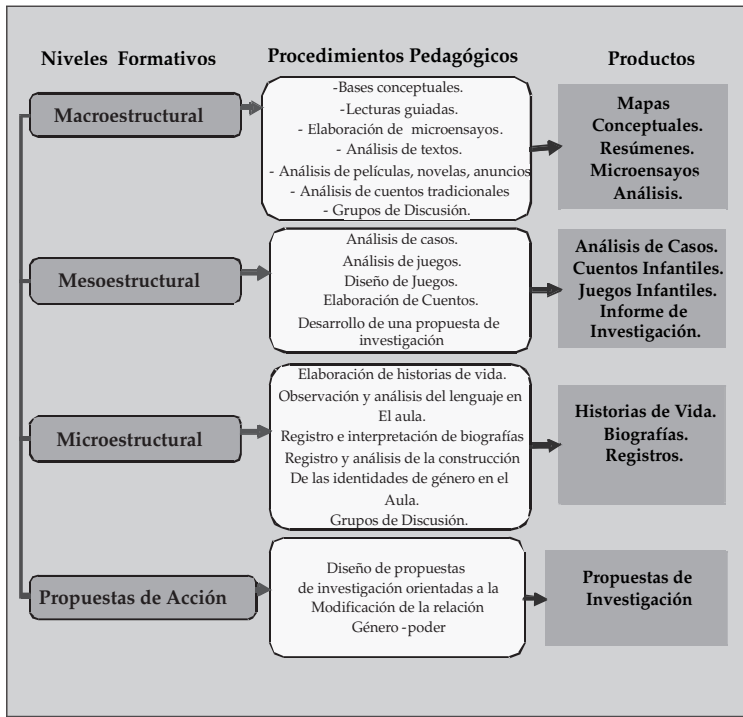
Niveles Formativos

Procedimientos Pedagógicos

Productos

Macroestructural

-Bases conceptuales.
-Lecturas guiadas.
- Elaboración de microensayos.
- Análisis de textos.
- Análisis de películas, novelas, anuncios
- Análisis de cuentos tradicionales
- Grupos de Discusión.

Mapas Conceptuales.
Resúmenes.
Microensayos
Análisis.

Mesoestructural

Análisis de casos.
Análisis de juegos.
Diseño de Juegos.
Elaboración de Cuentos.
Desarrollo de una propuesta de investigación

Análisis de Casos.
Cuentos Infantiles.
Juegos Infantiles.
Informe de Investigación.

Microestructural

Elaboración de historias de vida.
Observación y análisis del lenguaje en El aula.
Registro e interpretación de biografías
Registro y análisis de la construcción De las identidades de género en el Aula.
Grupos de Discusión.

Historias de Vida.
Biografías.
Registros.

Propuestas de Acción

Diseño de propuestas de investigación orientadas a la Modificación de la relación Género -poder

Propuestas de Investigación